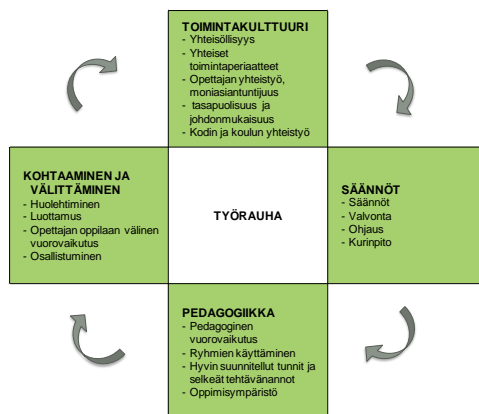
TOIMINTAKULTTUURI
- Yhteisöllisyys
- Yhteiset toimintaperiaatteet
- Opettajan yhteistyö, moniasiantuntijuus
- tasapuolisuus ja johdonmukaisuus
- Kodin ja koulun yhteistyö

KOHTAAMINEN JA VÄLITTÄMINEN
- Huolehtiminen
- Luottamus
- Opettajan oppilaan välinen vuorovaikutus
- Osallistuminen

TYÖRAUHA

SÄÄNNÖT
- Säännöt
- Valvonta
- Ohjaus
- Kurinpito

PEDAGOGIIKKA
- Pedagoginen vuorovaikutus
- Ryhmien käyttäminen
- Hyvin suunnitellut tunnit ja selkeät tehtävänannot
- Oppimisympäristö